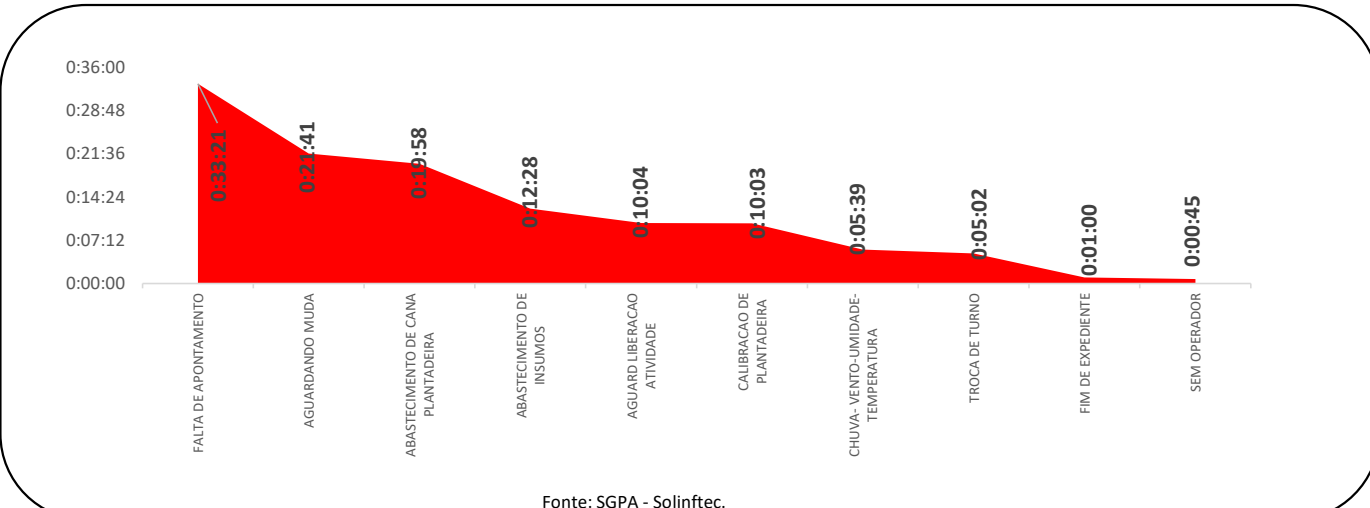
0:36:00
0:28:48
0:21:36
0:14:24
0:07:12
0:00:00

0:33:21
0:21:41
0:19:58
0:12:28
0:10:04
0:10:03
0:05:39
0:05:02
0:01:00
0:00:45

FALTA DE APONTAMENTO
AGUARDANDO MUDA
ABASTECIMENTO DE CANA PLANTADEIRA
ABASTECIMENTO DE INSUMOS
AGUARD LIBERACAO ATIVIDADE
CALIBRACAO DE PLANTADEIRA
CHUVA- VENTO-UMIDADE-TEMPERATURA
TROCA DE TURNO
FIM DE EXPEDIENTE
SEM OPERADOR

Fonte: SGPA - Solinftec.